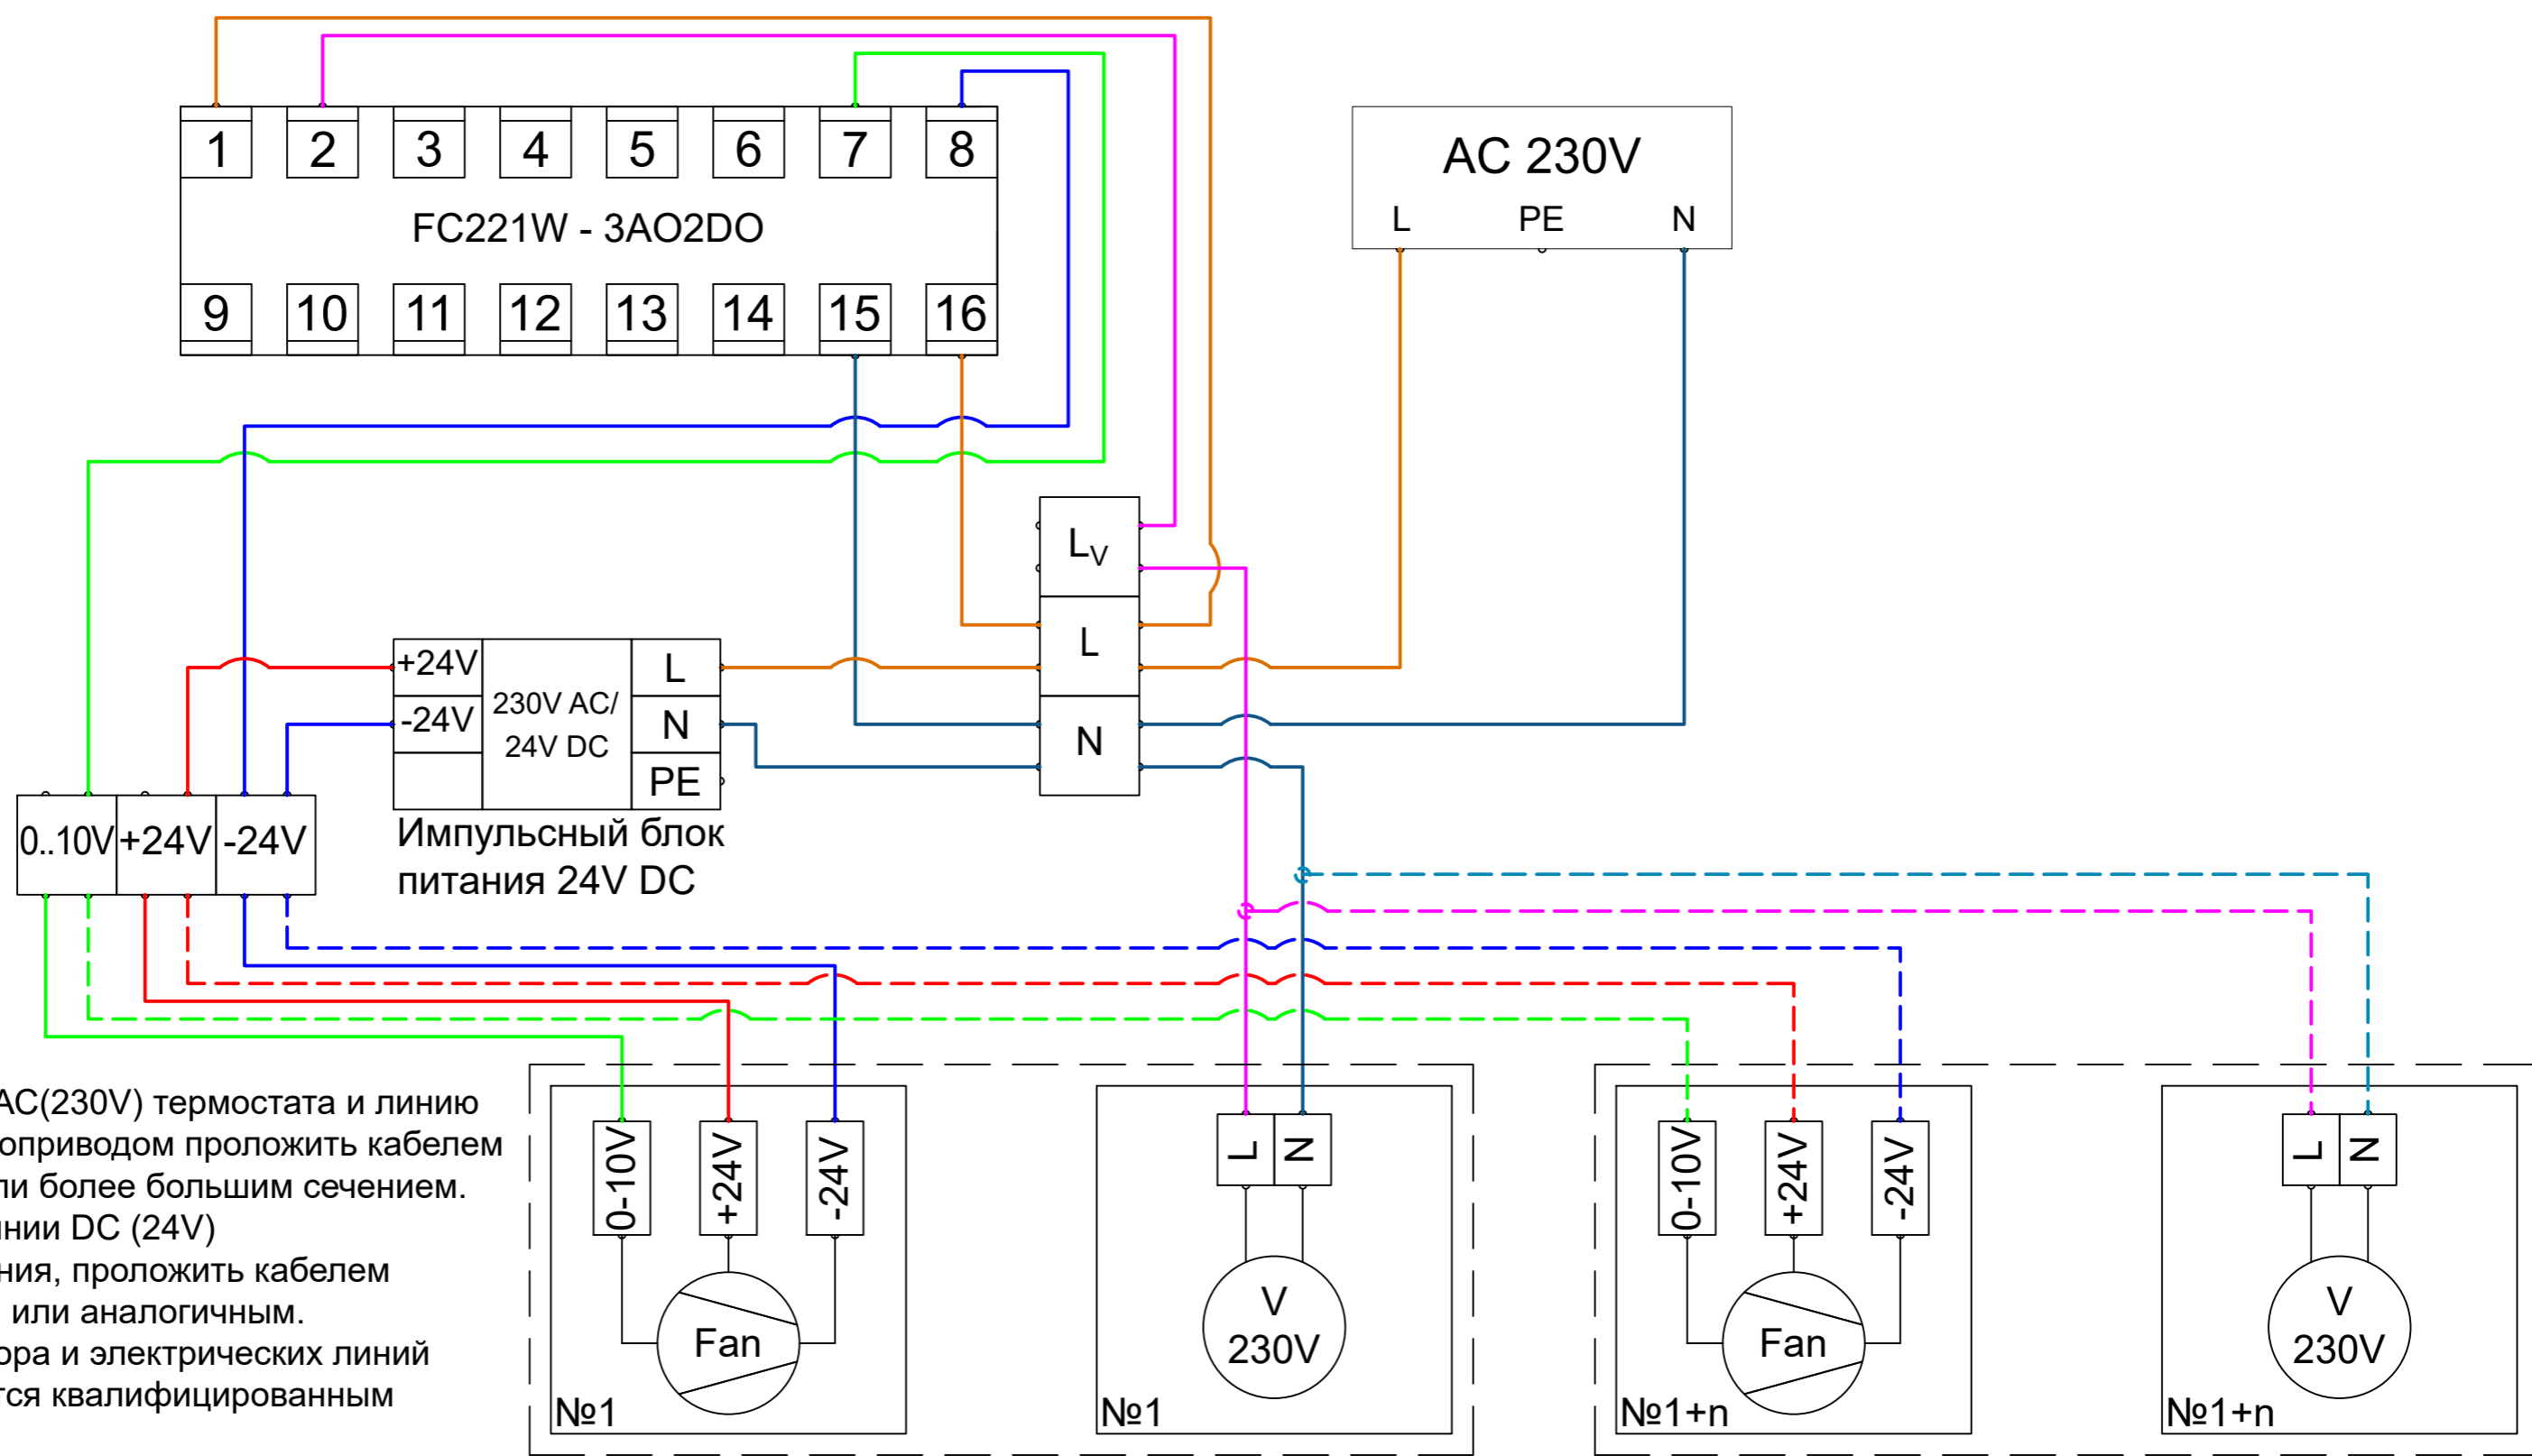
1 2 3 4 5 6 7 8

FC221W - 3AO2DO

9 10 11 12 13 14 15 16

AC 230V
L PE N

$L_V$
L
N

+24V
-24V
230V AC/ 24V DC
L
N
PE

Импульсный блок питания 24V DC

0..10V +24V -24V

AC(230V) термостата и линию
оприводом проложить кабелем
ли более большим сечением.
нии DC (24V)
ния, проложить кабелем
или аналогичным.
ора и электрических линий
тся квалифицированным

0-10V +24V -24V
Fan
№1

L N
V 230V
№1

0-10V +24V -24V
Fan
№1+n

L N
V 230V
№1+n